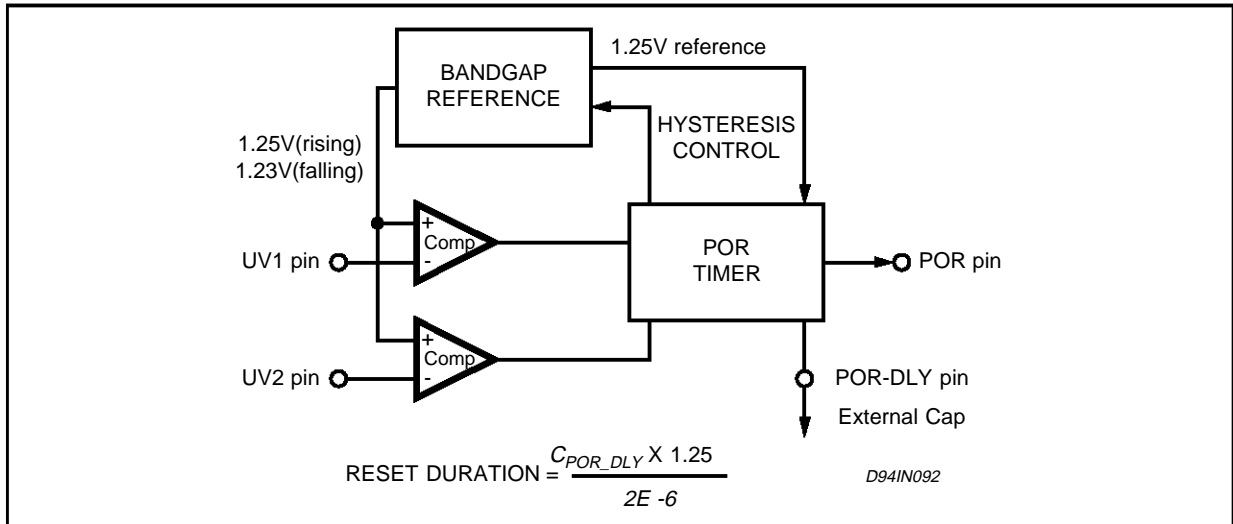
BANDGAP REFERENCE

1.25V reference

HYSTERESIS CONTROL

1.25V(rising)
1.23V(falling)

+
Comp
-

UV1 pin

POR TIMER

POR pin

+
Comp
-

UV2 pin

POR-DLY pin

External Cap

RESET DURATION = $\frac{C_{POR\_DLY} X 1.25}{2E -6}$

D94IN092